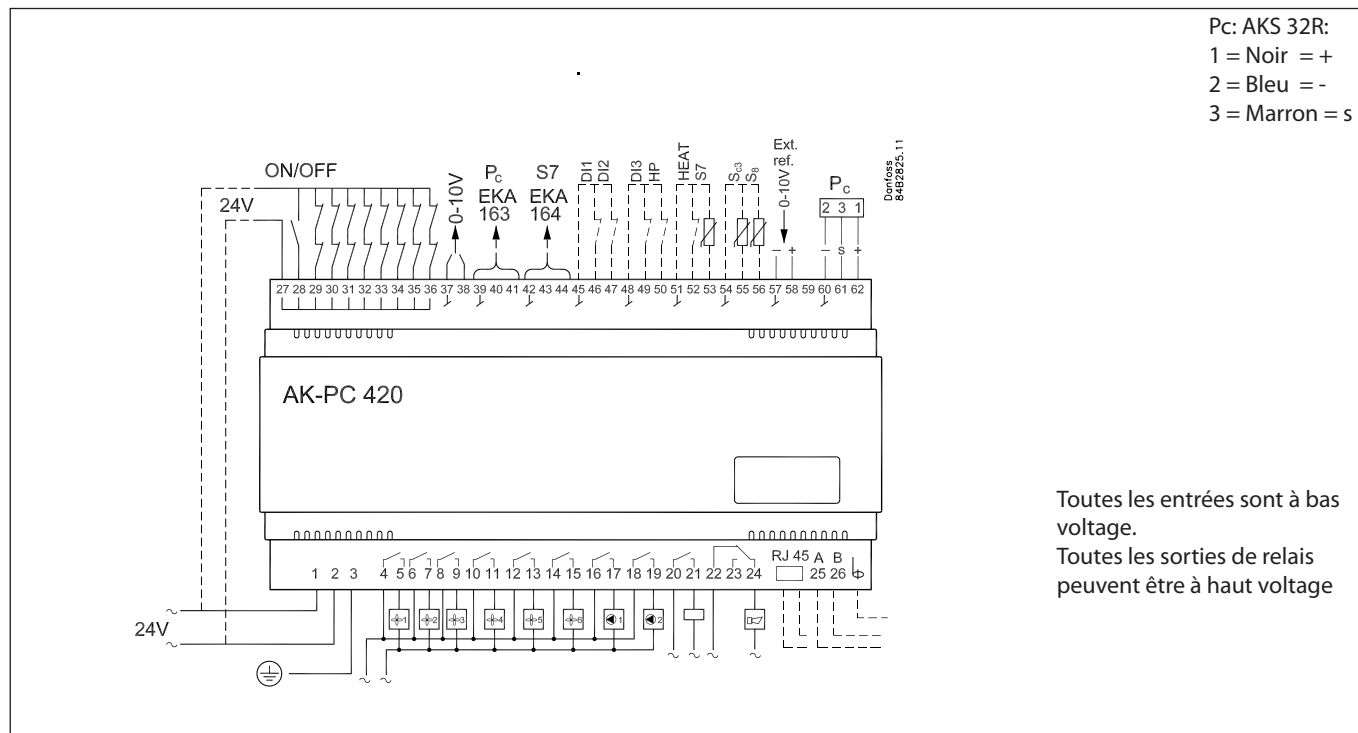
Pc: AKS 32R:
1 = Noir = +
2 = Bleu = -
3 = Marron = s

ON/OFF

24V

0-10V

$P_c$
EKA
163

S7
EKA
164

DI1 DI2

DI3 HP

HEAT S7

$S_{c3}$ $S_8$

Ext.
ref.
0-10V

− +

$P_c$
2 3 1
− s +

Danfoss
84B2825.11

27 28 29 30 31 32 33 34 35 36 37 38 39 40 41 42 43 44 45 46 47 48 49 50 51 52 53 54 55 56 57 58 59 60 61 62

AK-PC 420

1 2 3 4 5 6 7 8 9 10 11 12 13 14 15 16 17 18 19 20 21 22 23 24 RJ 45 A 25 B 26

1 2 3 4 5 6 1 2

24V

Toutes les entrées sont à bas voltage.
Toutes les sorties de relais peuvent être à haut voltage